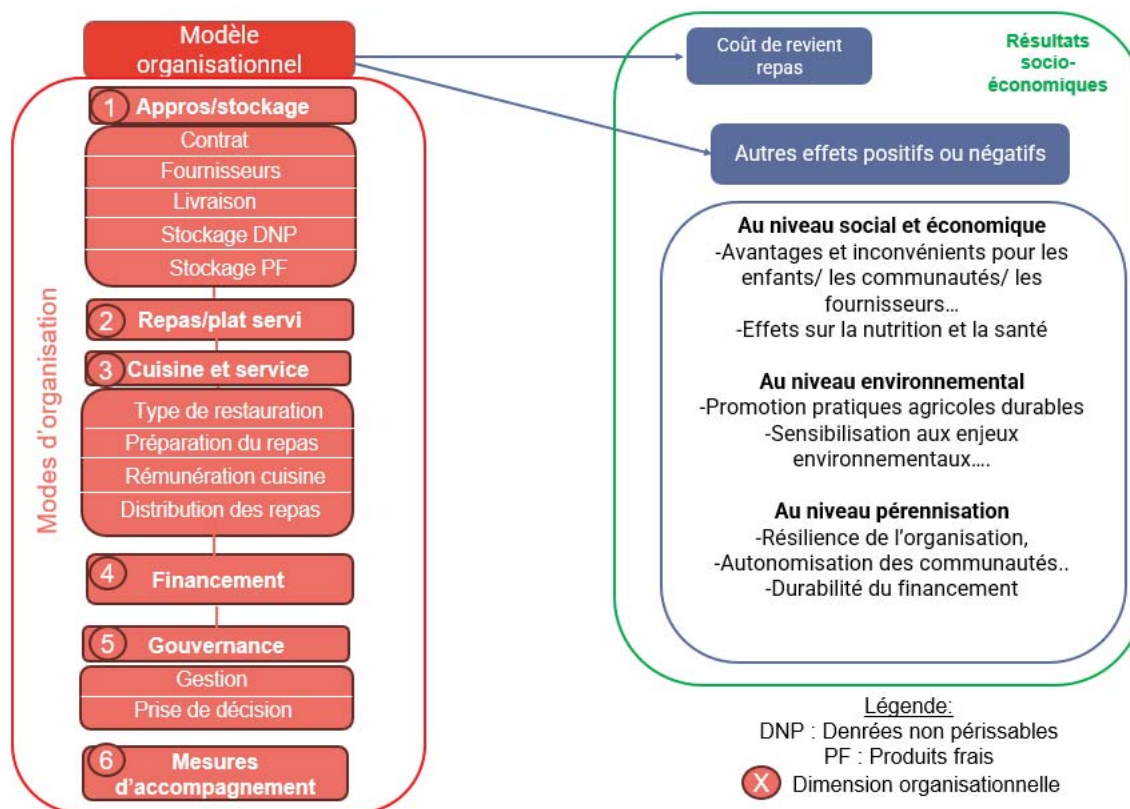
Modèle organisationnel

Modes d'organisation

1 Appros/stockage
Contrat
Fournisseurs
Livraison
Stockage DNP
Stockage PF

2 Repas/plat servi

3 Cuisine et service
Type de restauration
Préparation du repas
Rémunération cuisine
Distribution des repas

4 Financement

5 Gouvernance
Gestion
Prise de décision

6 Mesures d'accompagnement

Coût de revient repas

Résultats socio-économiques

Autres effets positifs ou négatifs

Au niveau social et économique
-Avantages et inconvénients pour les enfants/ les communautés/ les fournisseurs…
-Effets sur la nutrition et la santé

Au niveau environnemental
-Promotion pratiques agricoles durables
-Sensibilisation aux enjeux environnementaux….

Au niveau pérennisation
-Résilience de l'organisation,
-Autonomisation des communautés..
-Durabilité du financement

Légende:
DNP : Denrées non périssables
PF : Produits frais
X Dimension organisationnelle